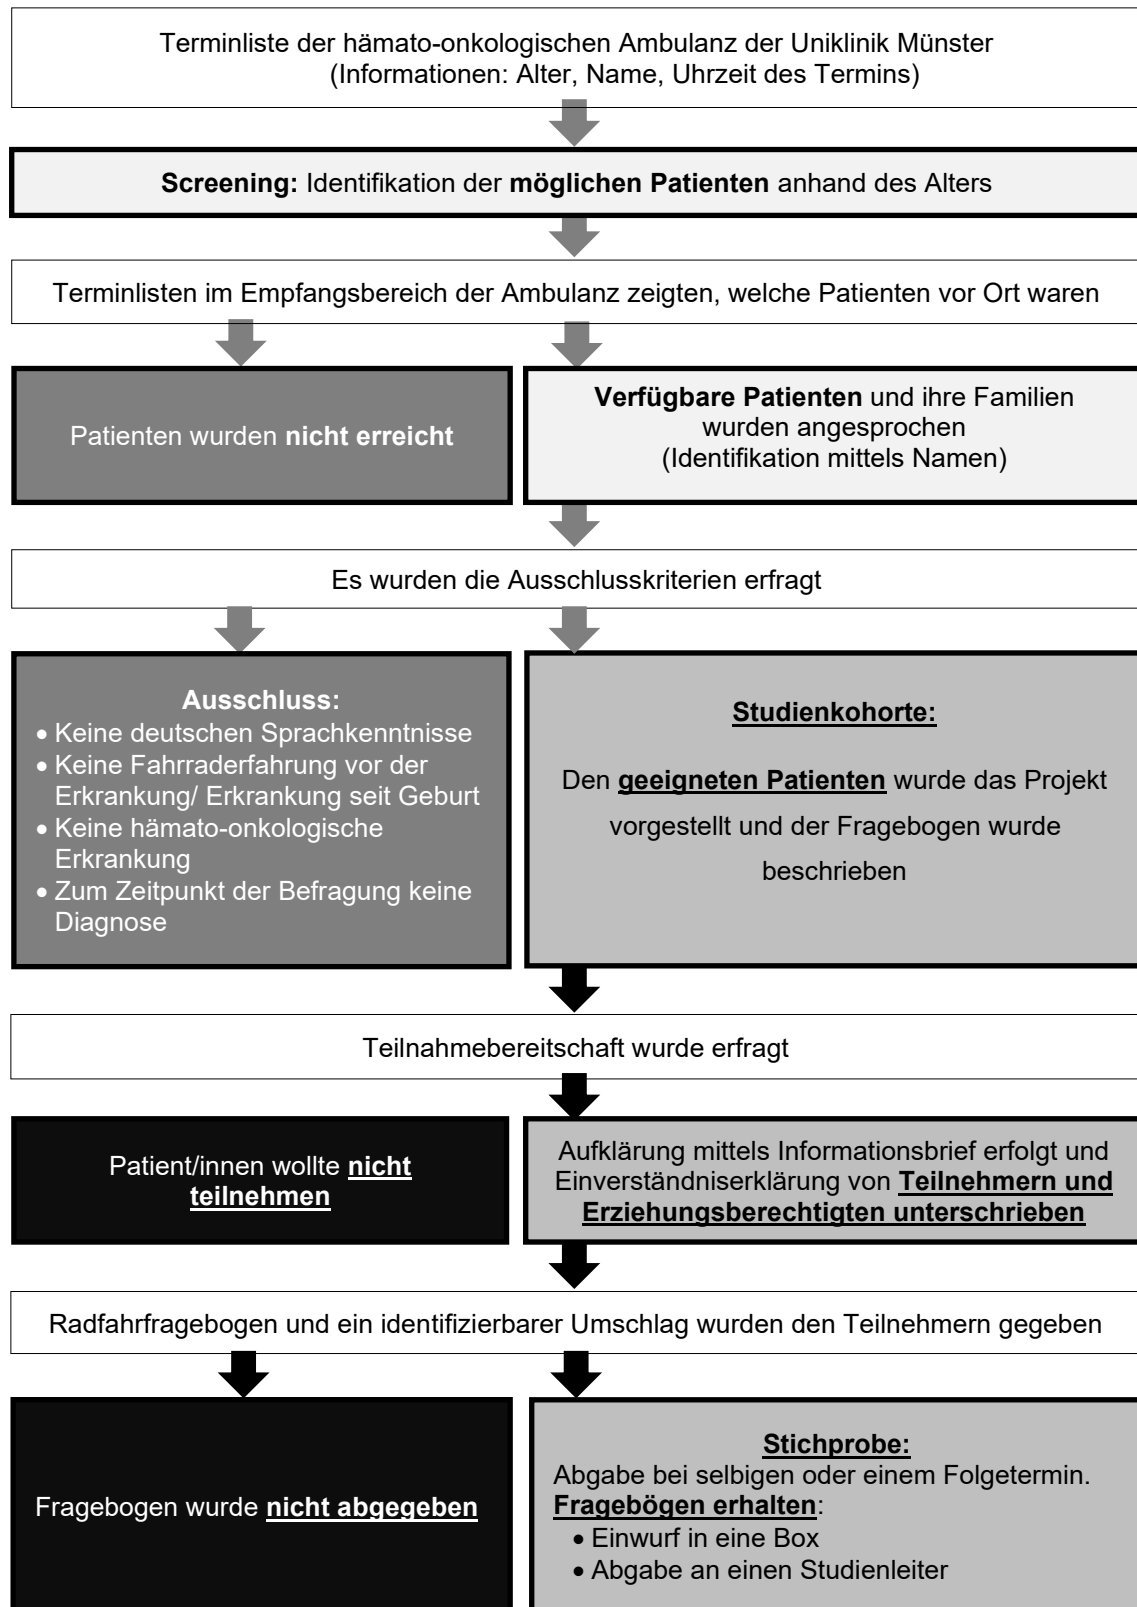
Terminliste der hämato-onkologischen Ambulanz der Uniklinik Münster
(Informationen: Alter, Name, Uhrzeit des Termins)

Screening: Identifikation der möglichen Patienten anhand des Alters

Terminlisten im Empfangsbereich der Ambulanz zeigten, welche Patienten vor Ort waren

Patienten wurden nicht erreicht

Verfügbare Patienten und ihre Familien wurden angesprochen
(Identifikation mittels Namen)

Es wurden die Ausschlusskriterien erfragt

Ausschluss:
- Keine deutschen Sprachkenntnisse
- Keine Fahrraderfahrung vor der Erkrankung/ Erkrankung seit Geburt
- Keine hämato-onkologische Erkrankung
- Zum Zeitpunkt der Befragung keine Diagnose

Studienkohorte:

Den geeigneten Patienten wurde das Projekt vorgestellt und der Fragebogen wurde beschrieben

Teilnahmebereitschaft wurde erfragt

Patient/innen wollte nicht teilnehmen

Aufklärung mittels Informationsbrief erfolgt und Einverständniserklärung von Teilnehmern und Erziehungsberechtigten unterschrieben

Radfahrfragebogen und ein identifizierbarer Umschlag wurden den Teilnehmern gegeben

Fragebogen wurde nicht abgegeben

Stichprobe:
Abgabe bei selbigen oder einem Folgetermin.
Fragebögen erhalten:
- Einwurf in eine Box
- Abgabe an einen Studienleiter